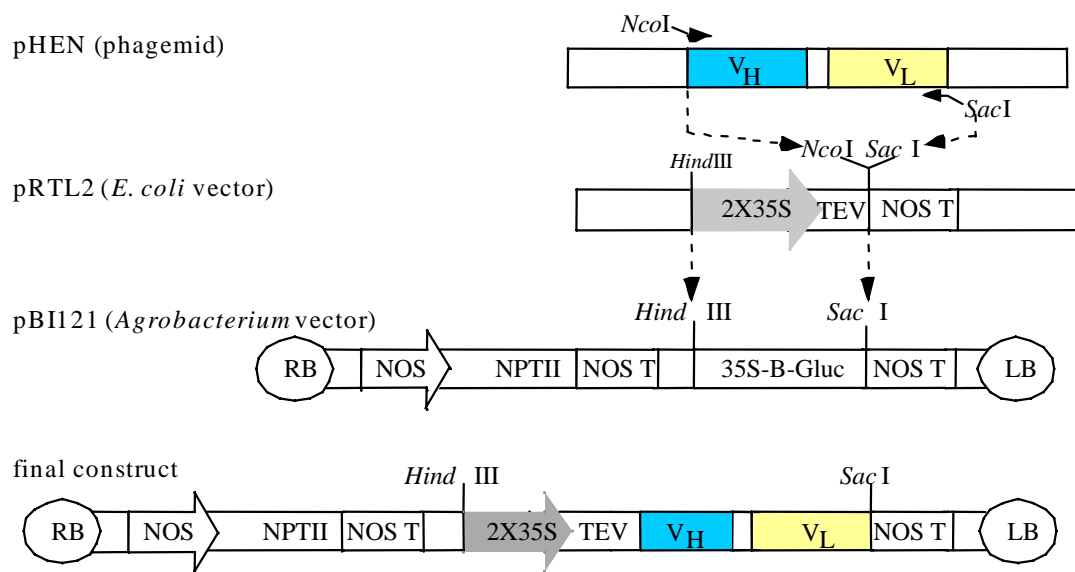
pHEN (phagemid)

*Nco*I

$V_H$

$V_L$

*Sac*I

*Nco*I *Sac* I

*Hind*III

pRTL2 (*E. coli* vector)

2X35S

TEV

NOS T

pBI121 (*Agrobacterium* vector)

*Hind* III

*Sac* I

RB

NOS

NPTII

NOS T

35S-B-Gluc

NOS T

LB

final construct

*Hind* III

*Sac* I

RB

NOS

NPTII

NOS T

2X35S

TEV

$V_H$

$V_L$

NOS T

LB